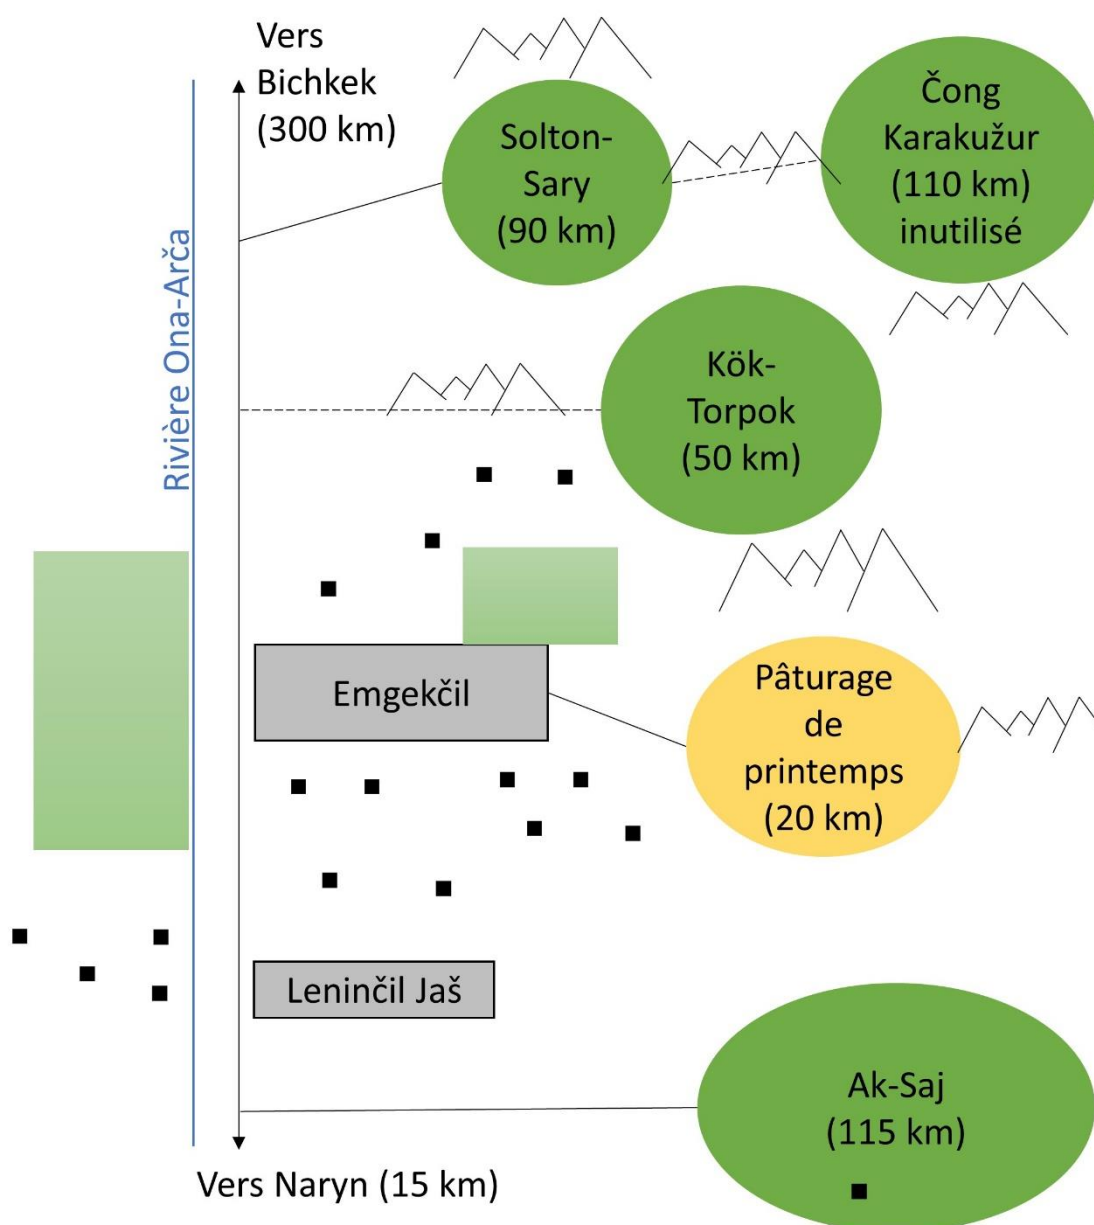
Vers Bichkek (300 km)

Solton-Sary (90 km)

Čong Karakužur (110 km) inutilisé

Rivière Ona-Arča

Kök-Torpok (50 km)

Emgekčil

Pâturage de printemps (20 km)

Lenintčil Jaš

Ak-Saj (115 km)

Vers Naryn (15 km)